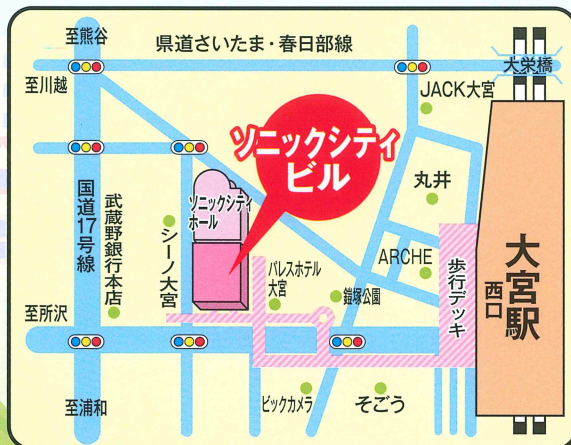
至熊谷

県道さいたま・春日部線

大栄橋

至川越

JACK大宮

ソニックシティビル

丸井

国道17号線

武蔵野銀行本店

ソニックシティホール

シーノ大宮

パレスホテル大宮

ARCHE

歩行デッキ

大宮駅

西口

鐘塚公園

至所沢

至浦和

ビックカメラ

そごう